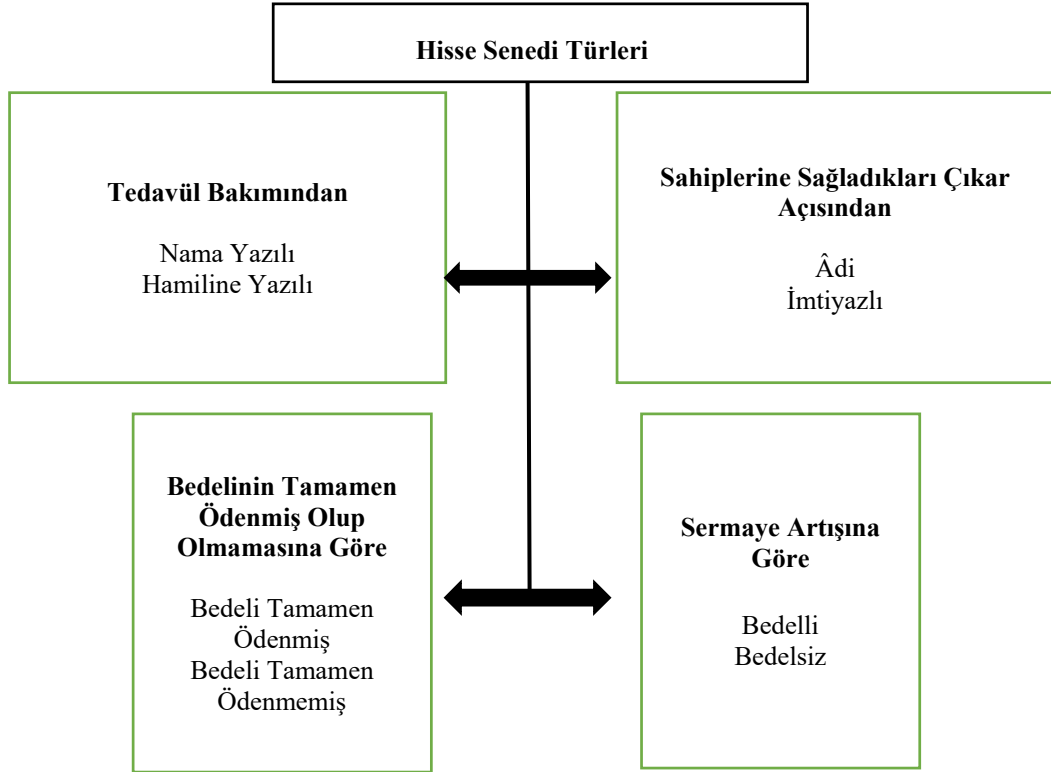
Hisse Senedi Türleri

Tedavül Bakımından

Nama Yazılı
Hamiline Yazılı

Sahiplerine Sağladıkları Çıkar Açısından

Âdi
İmtiyazlı

Bedelinin Tamamen Ödenmiş Olup Olmamasına Göre

Bedeli Tamamen Ödenmiş
Bedeli Tamamen Ödenmemiş

Sermaye Artışına Göre

Bedelli
Bedelsiz